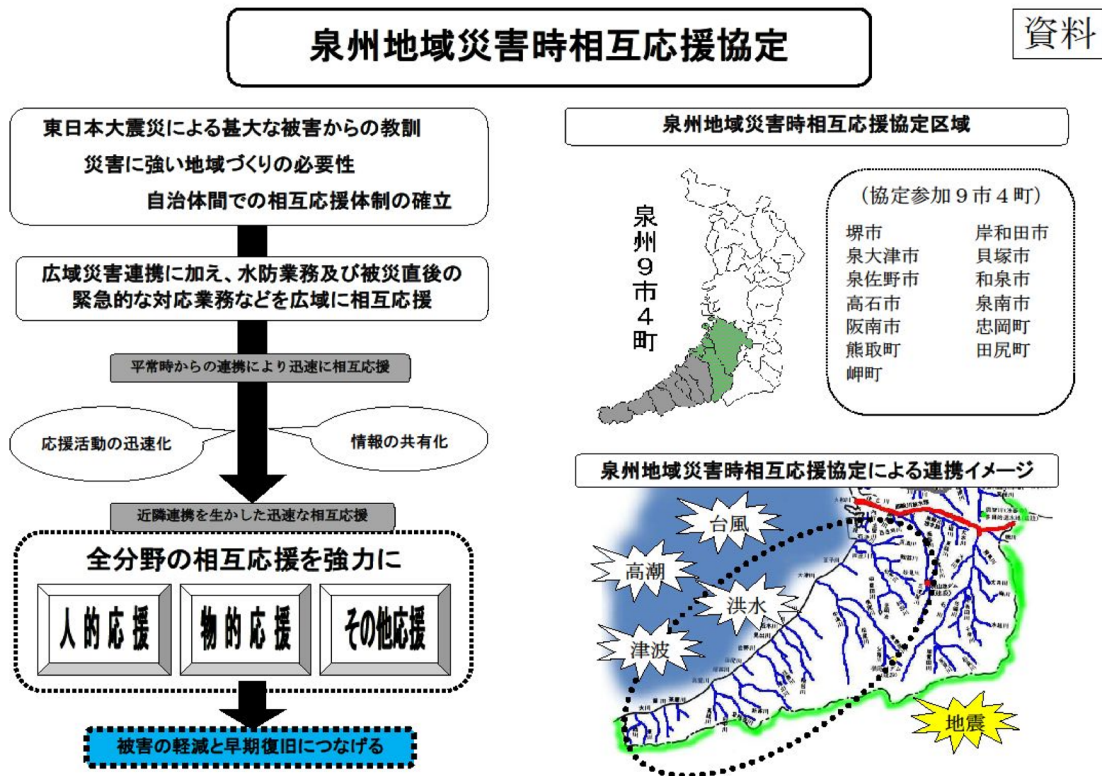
泉州地域災害時相互応援協定

資料

東日本大震災による甚大な被害からの教訓
災害に強い地域づくりの必要性
自治体間での相互応援体制の確立

広域災害連携に加え、水防業務及び被災直後の緊急的な対応業務などを広域に相互応援

平常時からの連携により迅速に相互応援

応援活動の迅速化

情報の共有化

近隣連携を生かした迅速な相互応援

全分野の相互応援を強力に

人的応援

物的応援

その他応援

被害の軽減と早期復旧につなげる

泉州地域災害時相互応援協定区域

泉州9市4町

(協定参加9市4町)

| | |
|---|---|
| 堺市 | 岸和田市 |
| 泉大津市 | 貝塚市 |
| 泉佐野市 | 和泉市 |
| 高石市 | 泉南市 |
| 阪南市 | 忠岡町 |
| 熊取町 | 田尻町 |
| 岬町 | |

泉州地域災害時相互応援協定による連携イメージ

台風

高潮

洪水

津波

地震